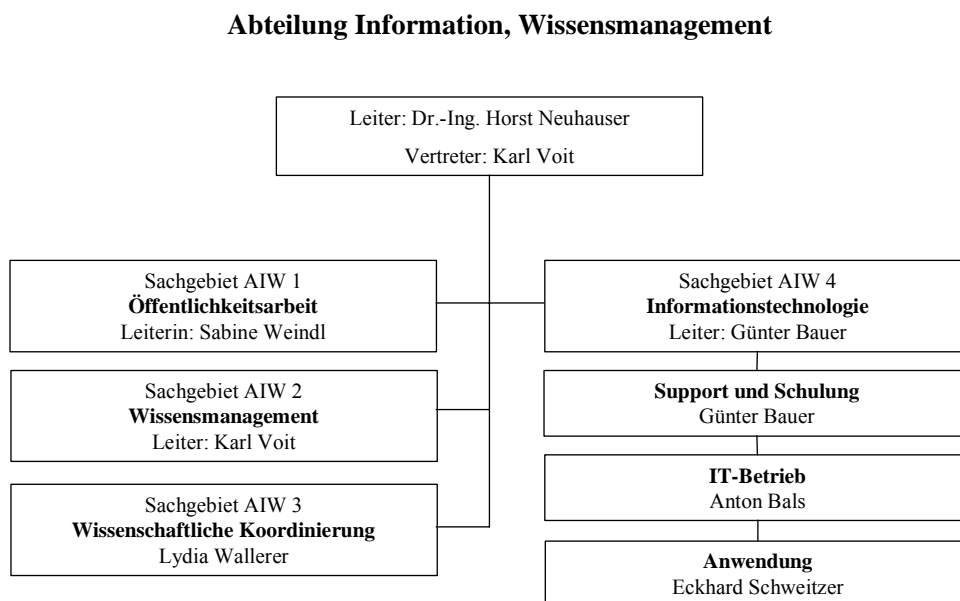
**Abteilung Information, Wissensmanagement**

Leiter: Dr.-Ing. Horst Neuhauser
Vertreter: Karl Voit

Sachgebiet AIW 1
**Öffentlichkeitsarbeit**
Leiterin: Sabine Weindl

Sachgebiet AIW 2
**Wissensmanagement**
Leiter: Karl Voit

Sachgebiet AIW 3
**Wissenschaftliche Koordinierung**
Lydia Wallerer

Sachgebiet AIW 4
**Informationstechnologie**
Leiter: Günter Bauer

**Support und Schulung**
Günter Bauer

**IT-Betrieb**
Anton Bals

**Anwendung**
Eckhard Schweitzer